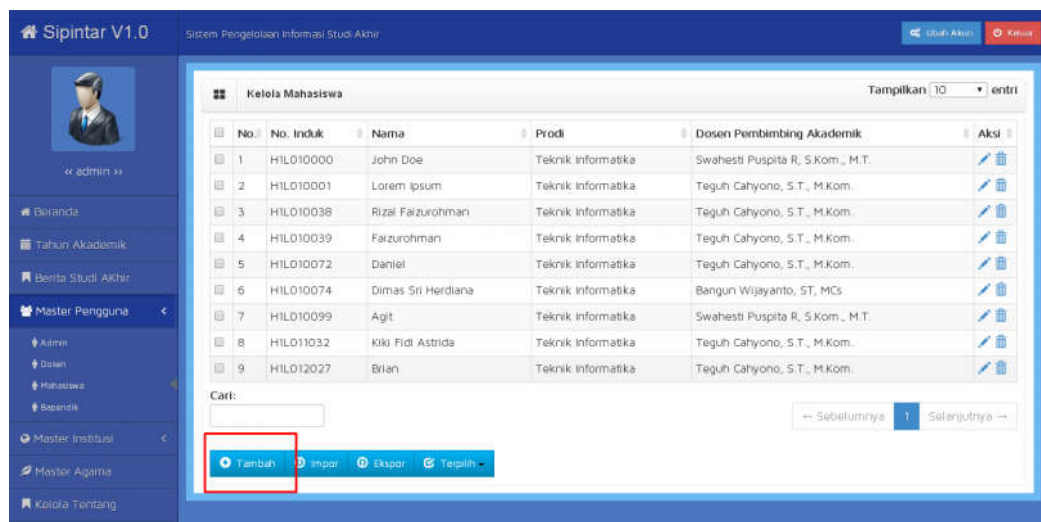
Sipintar V1.0

Sistem Pengelolaan Informasi Studi Akhir

Ubah Akun
Keluar

« admin »

Beranda
Tahun Akademik
Berita Studi Akhir
Master Pengguna
Admin
Dosen
Mahasiswa
Bapendik
Master Institusi
Master Agama
Kelola Tentang

Kelola Mahasiswa

Tampilkan 10 entri

| | No. | No. Induk | Nama | Prodi | Dosen Pembimbing Akademik | Aksi |
|---|---|---|---|---|---|---|
| | 1 | H1L010000 | John Doe | Teknik Informatika | Swahesti Puspita R, S.Kom., M.T. | |
| | 2 | H1L010001 | Lorem Ipsum | Teknik Informatika | Teguh Cahyono, S.T., M.Kom. | |
| | 3 | H1L010038 | Rizal Faizurohman | Teknik Informatika | Teguh Cahyono, S.T., M.Kom. | |
| | 4 | H1L010039 | Faizurohman | Teknik Informatika | Teguh Cahyono, S.T., M.Kom. | |
| | 5 | H1L010072 | Daniel | Teknik Informatika | Teguh Cahyono, S.T., M.Kom. | |
| | 6 | H1L010074 | Dimas Sri Herdiana | Teknik Informatika | Bangun Wijayanto, ST, MCs | |
| | 7 | H1L010099 | Agit | Teknik Informatika | Swahesti Puspita R, S.Kom., M.T. | |
| | 8 | H1L011032 | Kiki Fidi Astrida | Teknik Informatika | Teguh Cahyono, S.T., M.Kom. | |
| | 9 | H1L012027 | Brian | Teknik Informatika | Teguh Cahyono, S.T., M.Kom. | |

Cari:

← Sebelumnya 1 Selanjutnya →

Tambah Impor Ekspor Terpilih